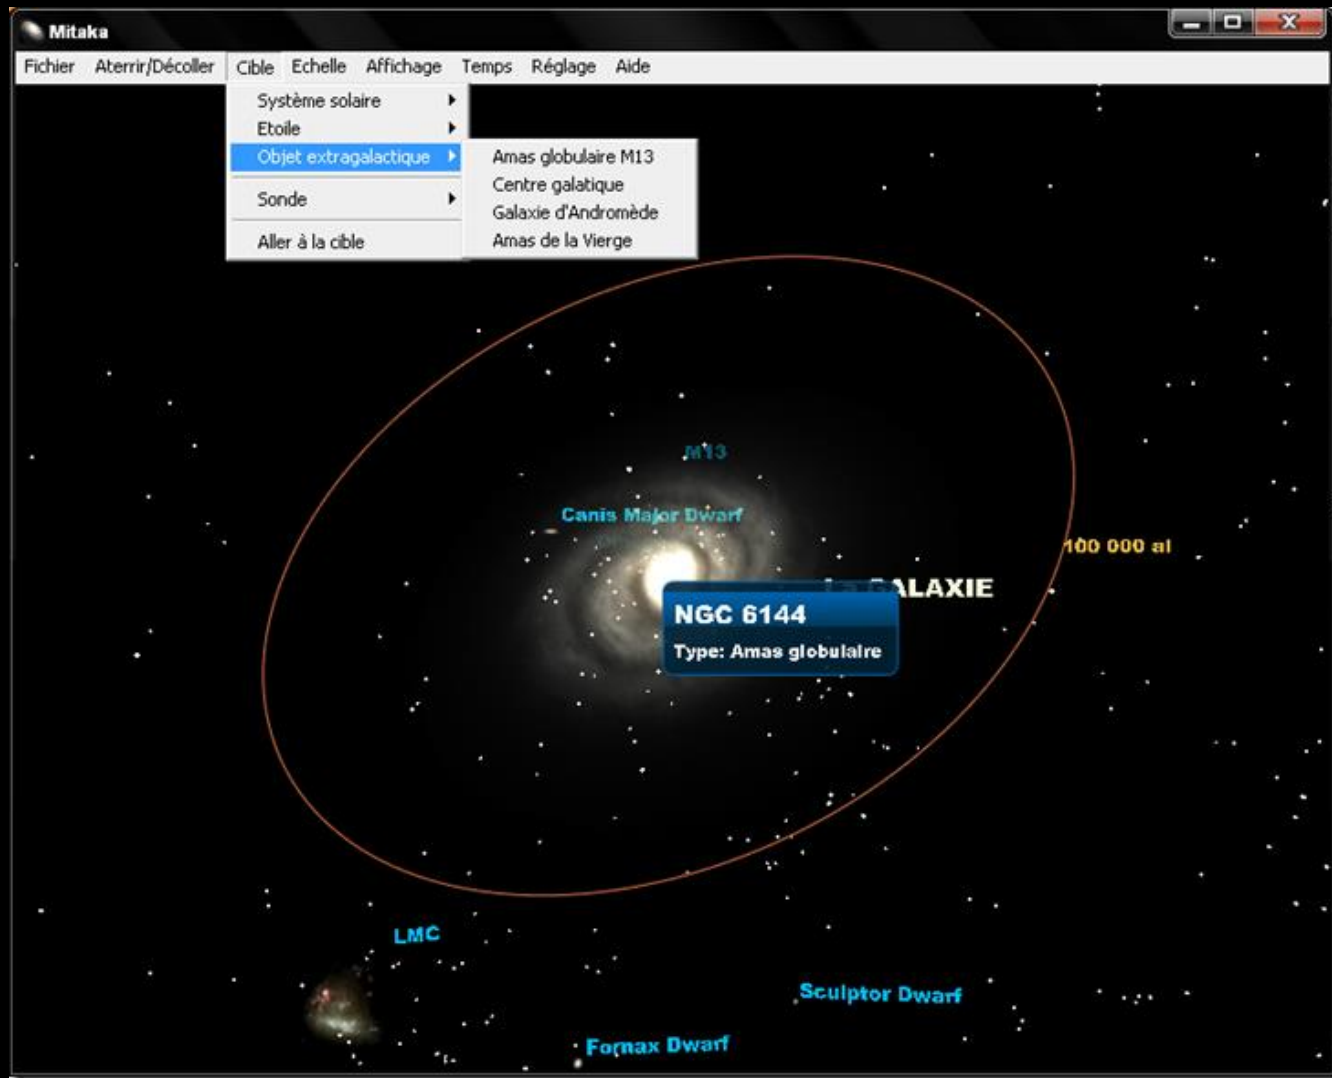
Mitaka

Fichier Aterrir/Décoller Cible Echelle Affichage Temps Réglage Aide

Système solaire
Etoile
Objet extragalactique
Sonde
Aller à la cible

Amas globulaire M13
Centre galatique
Galaxie d'Andromède
Amas de la Vierge

M13

Canis Major Dwarf

100 000 al

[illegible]ALAXIE

NGC 6144
Type: Amas globulaire

LMC

Sculptor Dwarf

Fornax Dwarf